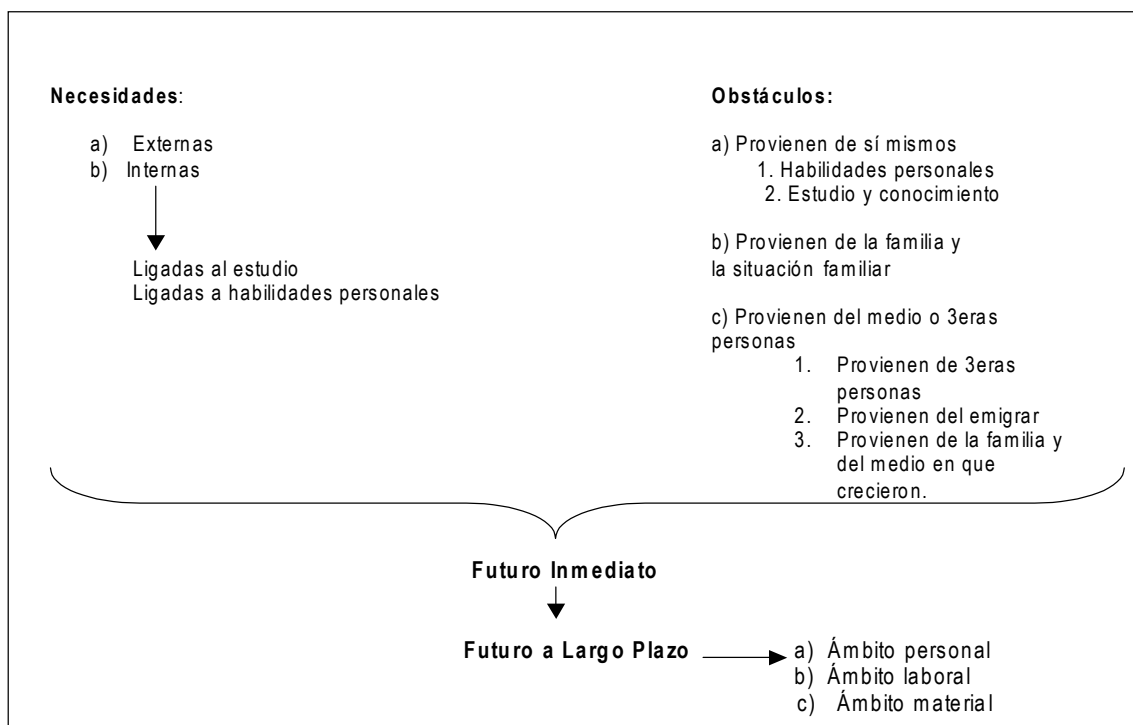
**Necesidades**:

a) Externas
b) Internas

Ligadas al estudio
Ligadas a habilidades personales

**Obstáculos:**

a) Provienen de sí mismos
1. Habilidades personales
2. Estudio y conocimiento

b) Provienen de la familia y la situación familiar

c) Provienen del medio o 3eras personas
1. Provienen de 3eras personas
2. Provienen del emigrar
3. Provienen de la familia y del medio en que crecieron.

**Futuro Inmediato**

**Futuro a Largo Plazo**

a) Ámbito personal
b) Ámbito laboral
c) Ámbito material